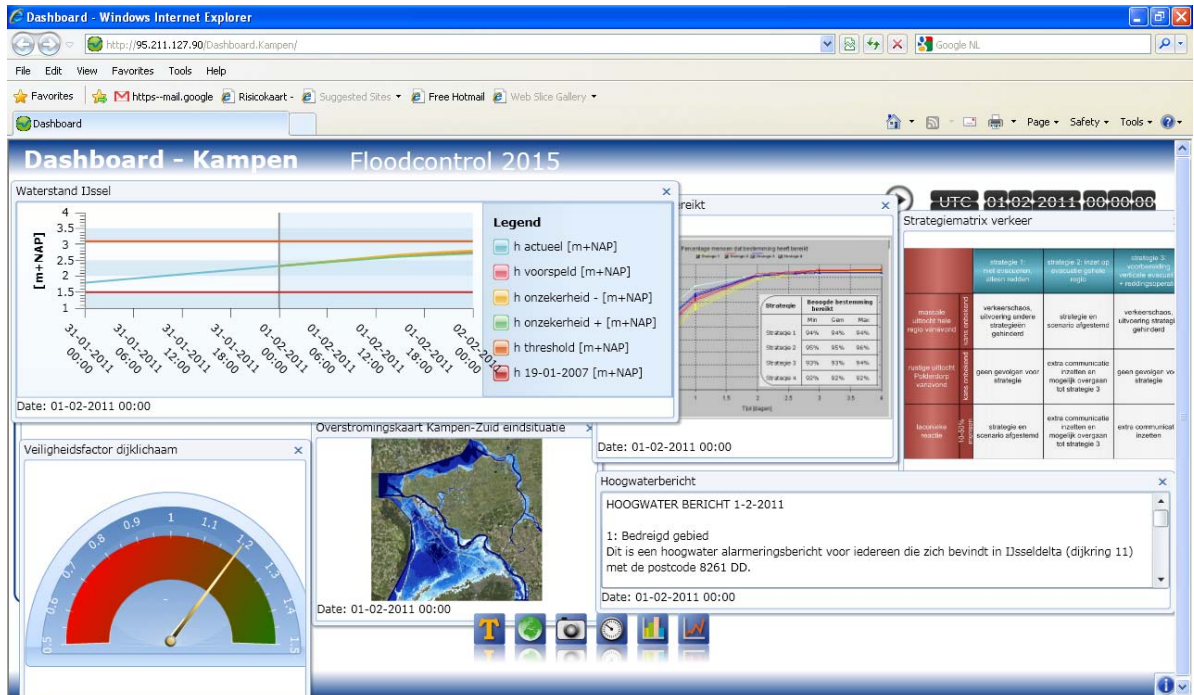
Dashboard - Windows Internet Explorer

http://95.211.127.90/Dashboard.Kampen/

Google NL

File Edit View Favorites Tools Help

Favorites https--mail.google Risicokaart - Suggested Sites Free Hotmail Web Slice Gallery

Dashboard

Page Safety Tools

Dashboard - Kampen Floodcontrol 2015

Waterstand IJssel

[m+NAP]

4
3.5
3
2.5
2
1.5
1

31-01-2011 00:00
31-01-2011 06:00
31-01-2011 12:00
31-01-2011 18:00
01-02-2011 00:00
01-02-2011 06:00
01-02-2011 12:00
01-02-2011 18:00
02-02-2011 00:00

Legend
h actueel [m+NAP]
h voorspeld [m+NAP]
h onzekerheid - [m+NAP]
h onzekerheid + [m+NAP]
h threshold [m+NAP]
h 19-01-2007 [m+NAP]

Date: 01-02-2011 00:00

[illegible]reikt

Percentage mensen dat bestemming heeft bereikt

| Strategie | Beoogde bestemming bereikt | | |
|---|---|---|---|
| | Min | Gem | Max |
| Strategie 1 | 94% | 94% | 94% |
| Strategie 2 | 95% | 95% | 96% |
| Strategie 3 | 93% | 93% | 94% |
| Strategie 4 | 92% | 92% | 92% |

Tijd [dagen]

Date: 01-02-2011 00:00

UTC 01-02-2011 00:00:00

Strategiematrix verkeer

| | strategie 1: met evacueren, alleen redden | strategie 2: inzet op evacuatie gehele regio | strategie 3: voorbereiding verticale evacuatie + reddingsoperatie |
|---|---|---|---|
| massale uittocht hele regio vervalvond | verkeerschaos, uitvoering andere strategieën gehinderd | strategie en scenario afgestemd | verkeerschaos, uitvoering strategie gehinderd |
| rustige uittocht Polderdorp vanzvond | geen gevolgen voor strategie | extra communicatie inzetten en mogelijk overgaan tot strategie 3 | geen gevolgen voor strategie |
| laconieke reactie | strategie en scenario afgestemd | extra communicatie inzetten en mogelijk overgaan tot strategie 3 | extra communicatie inzetten |

Veiligheidsfactor dijklichaam

0.5 0.6 0.7 0.8 0.9 1 1.1 1.2 1.3 1.4 1.5

Overstromingskaart Kampen-Zuid eindsituatie

Date: 01-02-2011 00:00

Hoogwaterbericht

HOOGWATER BERICHT 1-2-2011

1: Bedreigd gebied
Dit is een hoogwater alarmeringsbericht voor iedereen die zich bevindt in IJsseldelta (dijkring 11) met de postcode 8261 DD.

Date: 01-02-2011 00:00